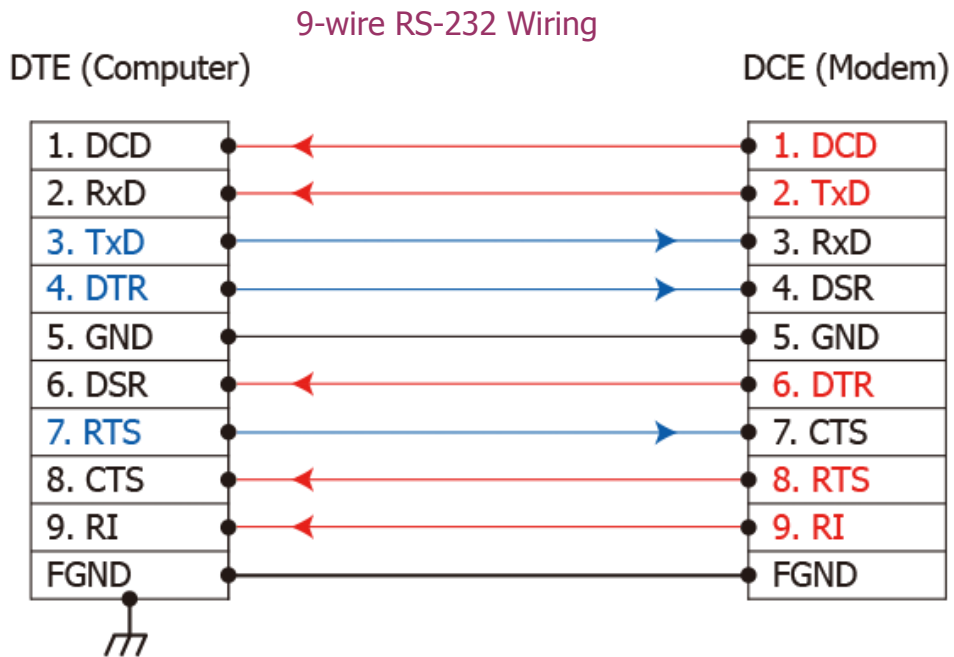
9-wire RS-232 Wiring

DTE (Computer)

DCE (Modem)

| DTE (Computer) | DCE (Modem) |
|---|---|
| 1. DCD | 1. DCD |
| 2. RxD | 2. TxD |
| 3. TxD | 3. RxD |
| 4. DTR | 4. DSR |
| 5. GND | 5. GND |
| 6. DSR | 6. DTR |
| 7. RTS | 7. CTS |
| 8. CTS | 8. RTS |
| 9. RI | 9. RI |
| FGND | FGND |